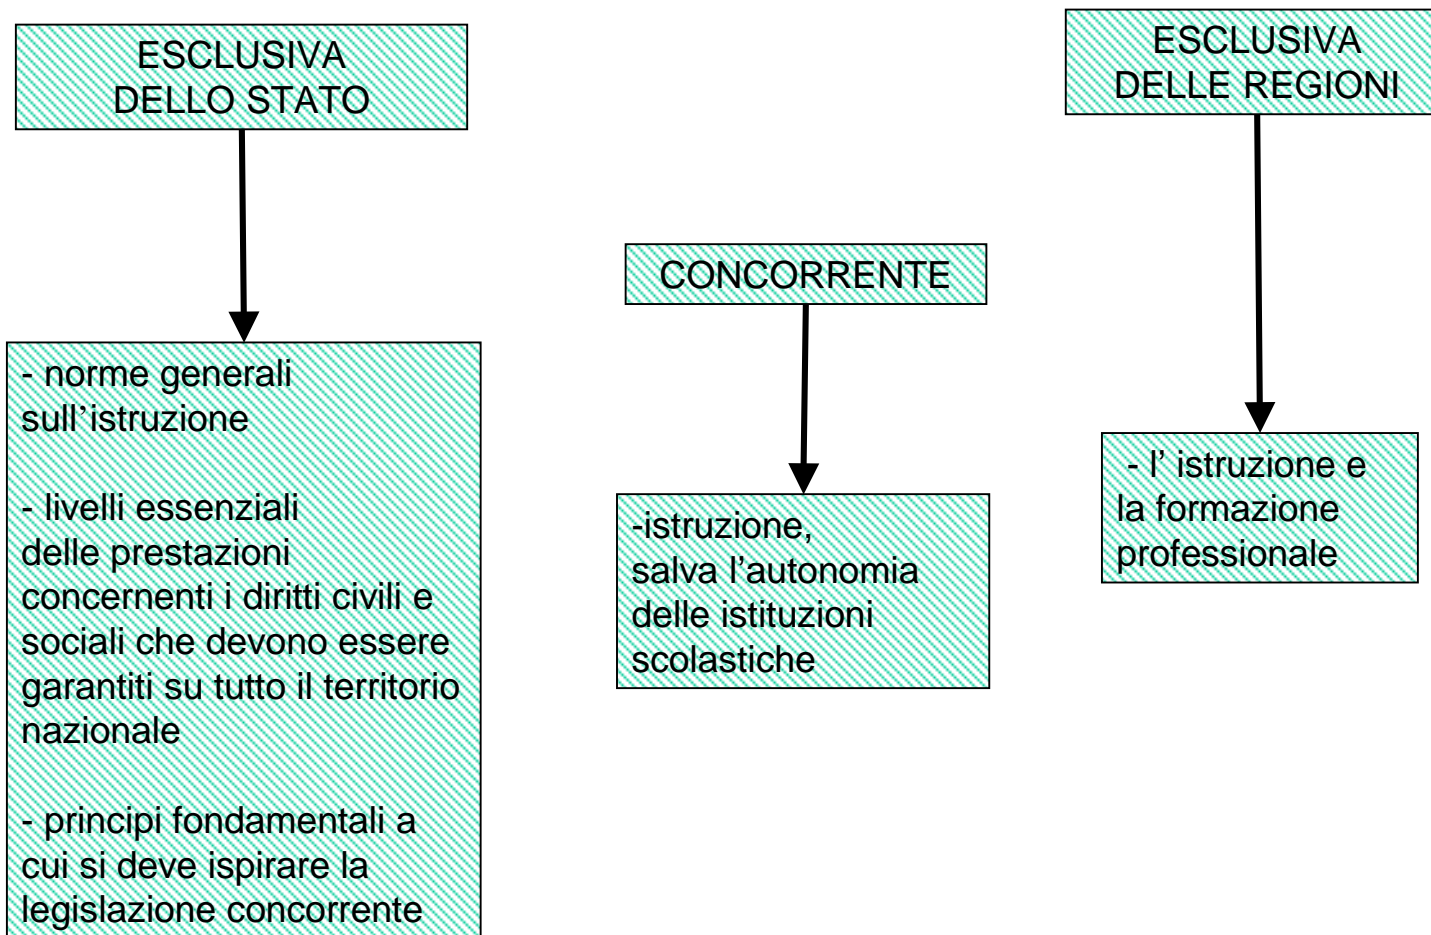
ESCLUSIVA
DELLO STATO

- norme generali sull'istruzione

- livelli essenziali delle prestazioni concernenti i diritti civili e sociali che devono essere garantiti su tutto il territorio nazionale

- principi fondamentali a cui si deve ispirare la legislazione concorrente

CONCORRENTE

-istruzione, salva l'autonomia delle istituzioni scolastiche

ESCLUSIVA
DELLE REGIONI

- l' istruzione e la formazione professionale